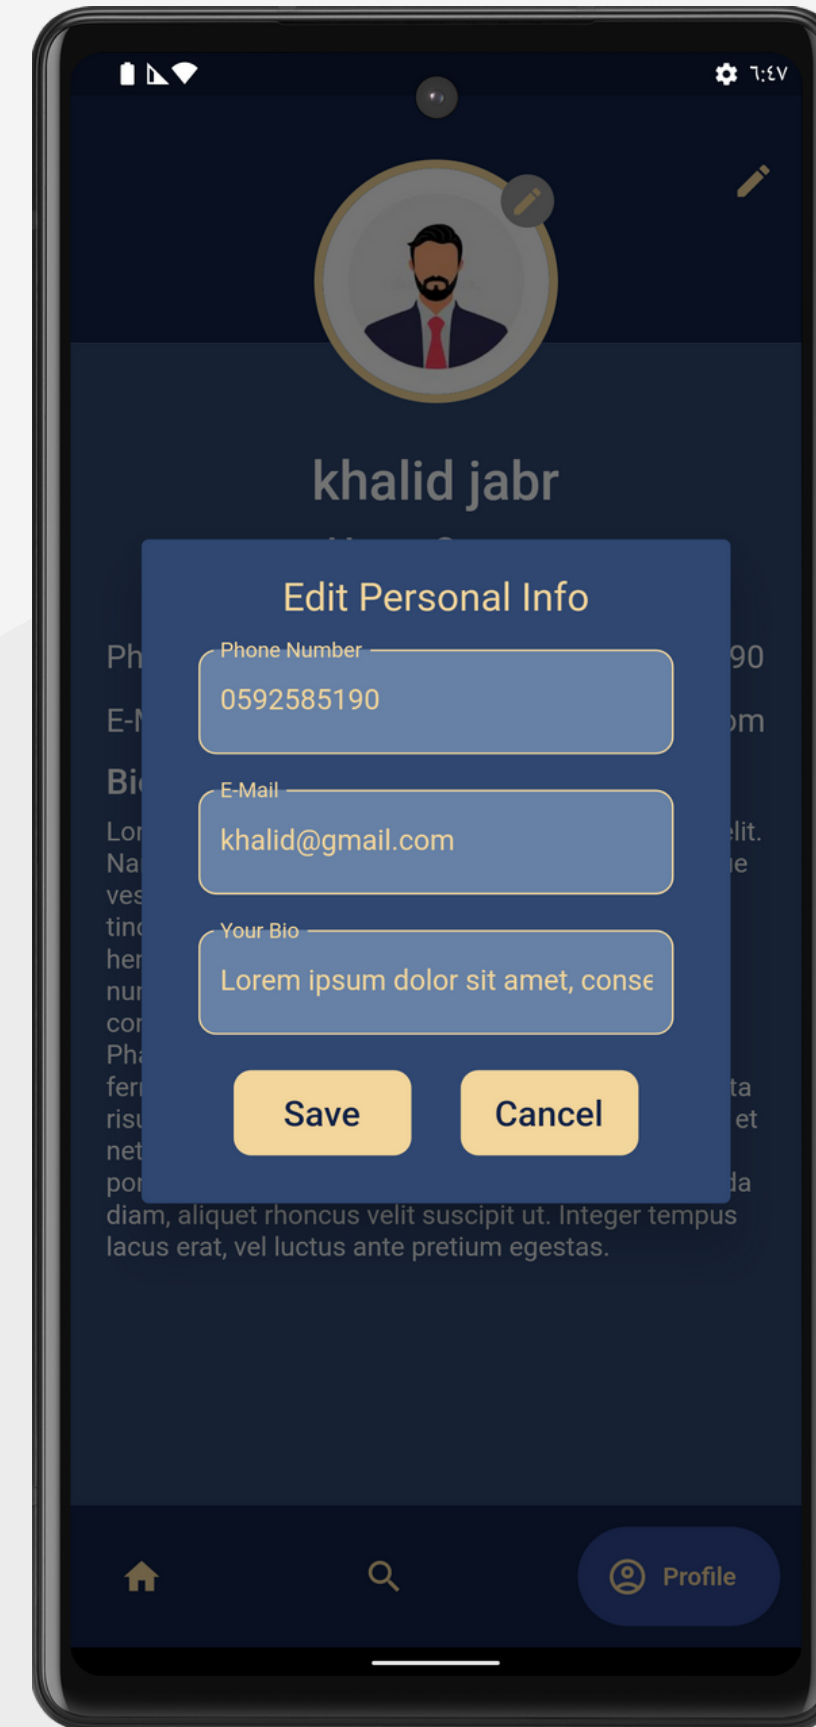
٦:٤٧

khalid jabr

Ph 90

E- om

Bi

Lor elit.

Na e

ves

tin

her

nu

co

Ph

fer ta

ris et

net

po da

diam, aliquet rhoncus velit suscipit ut. Integer tempus lacus erat, vel luctus ante pretium egestas.

Edit Personal Info

Phone Number

0592585190

E-Mail

khalid@gmail.com

Your Bio

Lorem ipsum dolor sit amet, conse

Save

Cancel

Profile